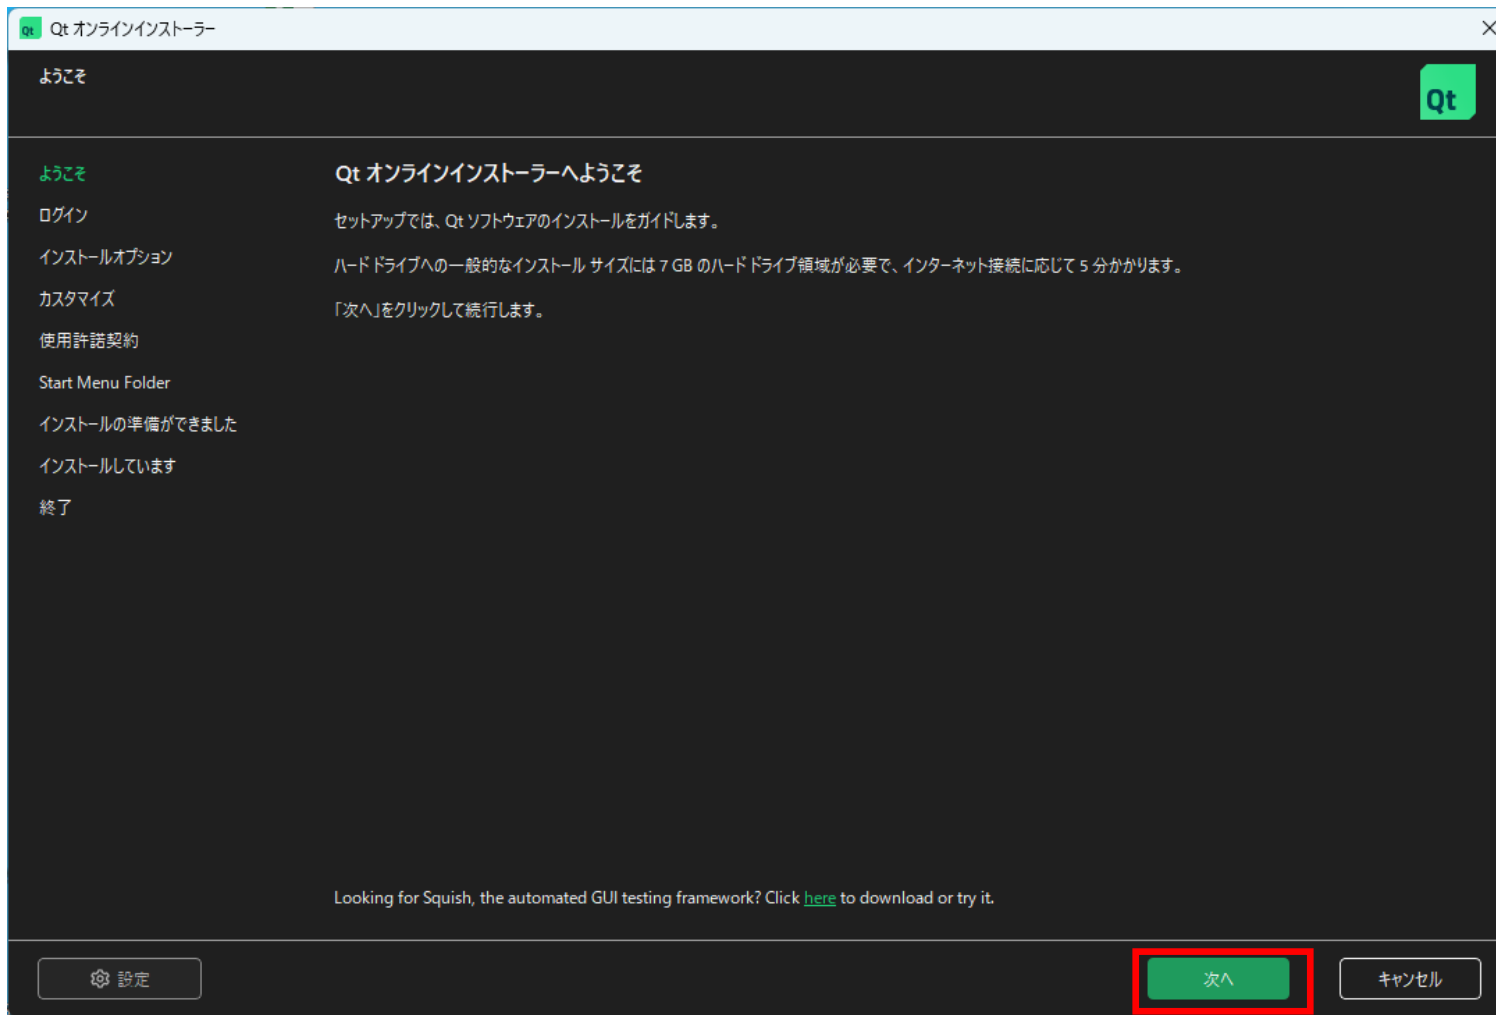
Qt オンラインインストーラー

ようこそ

Qt

ようこそ
ログイン
インストールオプション
カスタマイズ
使用許諾契約
Start Menu Folder
インストールの準備ができました
インストールしています
終了

Qt オンラインインストーラーへようこそ

セットアップでは、Qt ソフトウェアのインストールをガイドします。

ハードドライブへの一般的なインストール サイズには 7 GB のハードドライブ領域が必要で、インターネット接続に応じて 5 分かかります。

「次へ」をクリックして続行します。

Looking for Squish, the automated GUI testing framework? Click here to download or try it.

設定

次へ

キャンセル